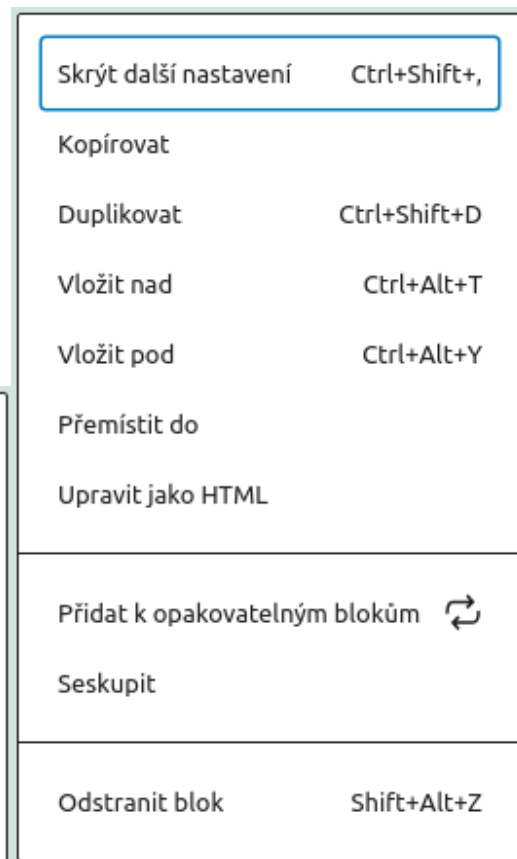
Skrýt další nastavení Ctrl+Shift+,

Kopírovat

Duplikovat Ctrl+Shift+D

Vložit nad Ctrl+Alt+T

Vložit pod Ctrl+Alt+Y

Přemístit do

Upravit jako HTML

Přidat k opakovatelným blokům

Seskupit

Odstranit blok Shift+Alt+Z